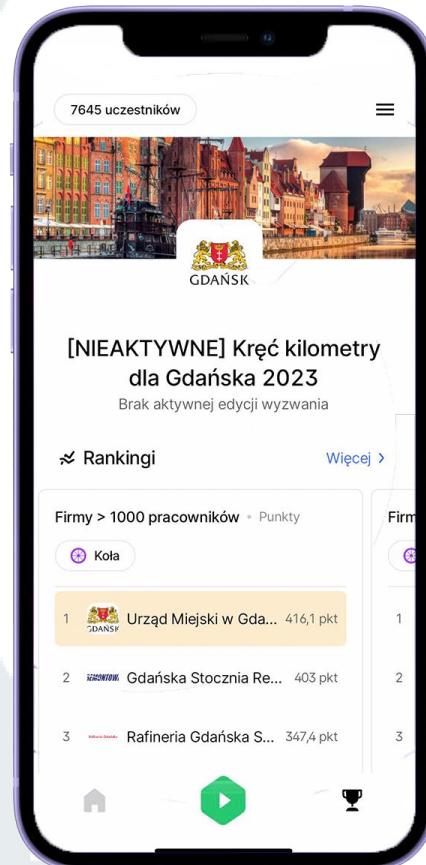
7645 uczestników

GDAŃSK

[NIEAKTYWNE] Kręć kilometry dla Gdańska 2023
Brak aktywnej edycji wyzwania

Rankingi
Więcej >

Firmy > 1000 pracowników • Punkty
Koła

| | | |
|---|---|---|
| 1 | Urząd Miejski w Gda... | 416,1 pkt |
| 2 | Gdańska Stocznia Re... | 403 pkt |
| 3 | Rafineria Gdańska S... | 347,4 pkt |

Firm
1
2
3